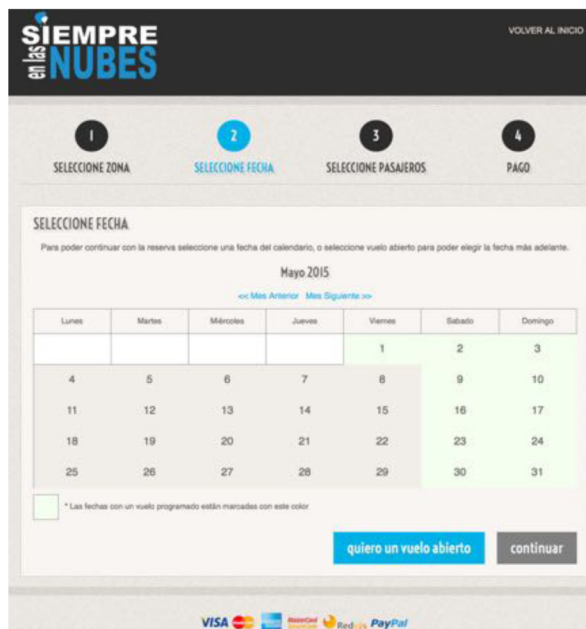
SIEMPRE en las NUBES

VOLVER AL INICIO

1 SELECCIONE ZONA
2 SELECCIONE FECHA
3 SELECCIONE PASAJEROS
4 PAGO

SELECCIONE FECHA

Para poder continuar con la reserva seleccione una fecha del calendario, o seleccione vuelo abierto para poder elegir la fecha más adelante.

Mayo 2015

<< Mes Anterior Mes Siguiente >>

| Lunes | Martes | Miércoles | Jueves | Viernes | Sabado | Domingo |
|---|---|---|---|---|---|---|
| | | | | 1 | 2 | 3 |
| 4 | 5 | 6 | 7 | 8 | 9 | 10 |
| 11 | 12 | 13 | 14 | 15 | 16 | 17 |
| 18 | 19 | 20 | 21 | 22 | 23 | 24 |
| 25 | 26 | 27 | 28 | 29 | 30 | 31 |

* Las fechas con un vuelo programado están marcadas con este color

quiero un vuelo abierto

continuar

VISA MasterCard AMERICAN EXPRESS Maestro RedSys PayPal